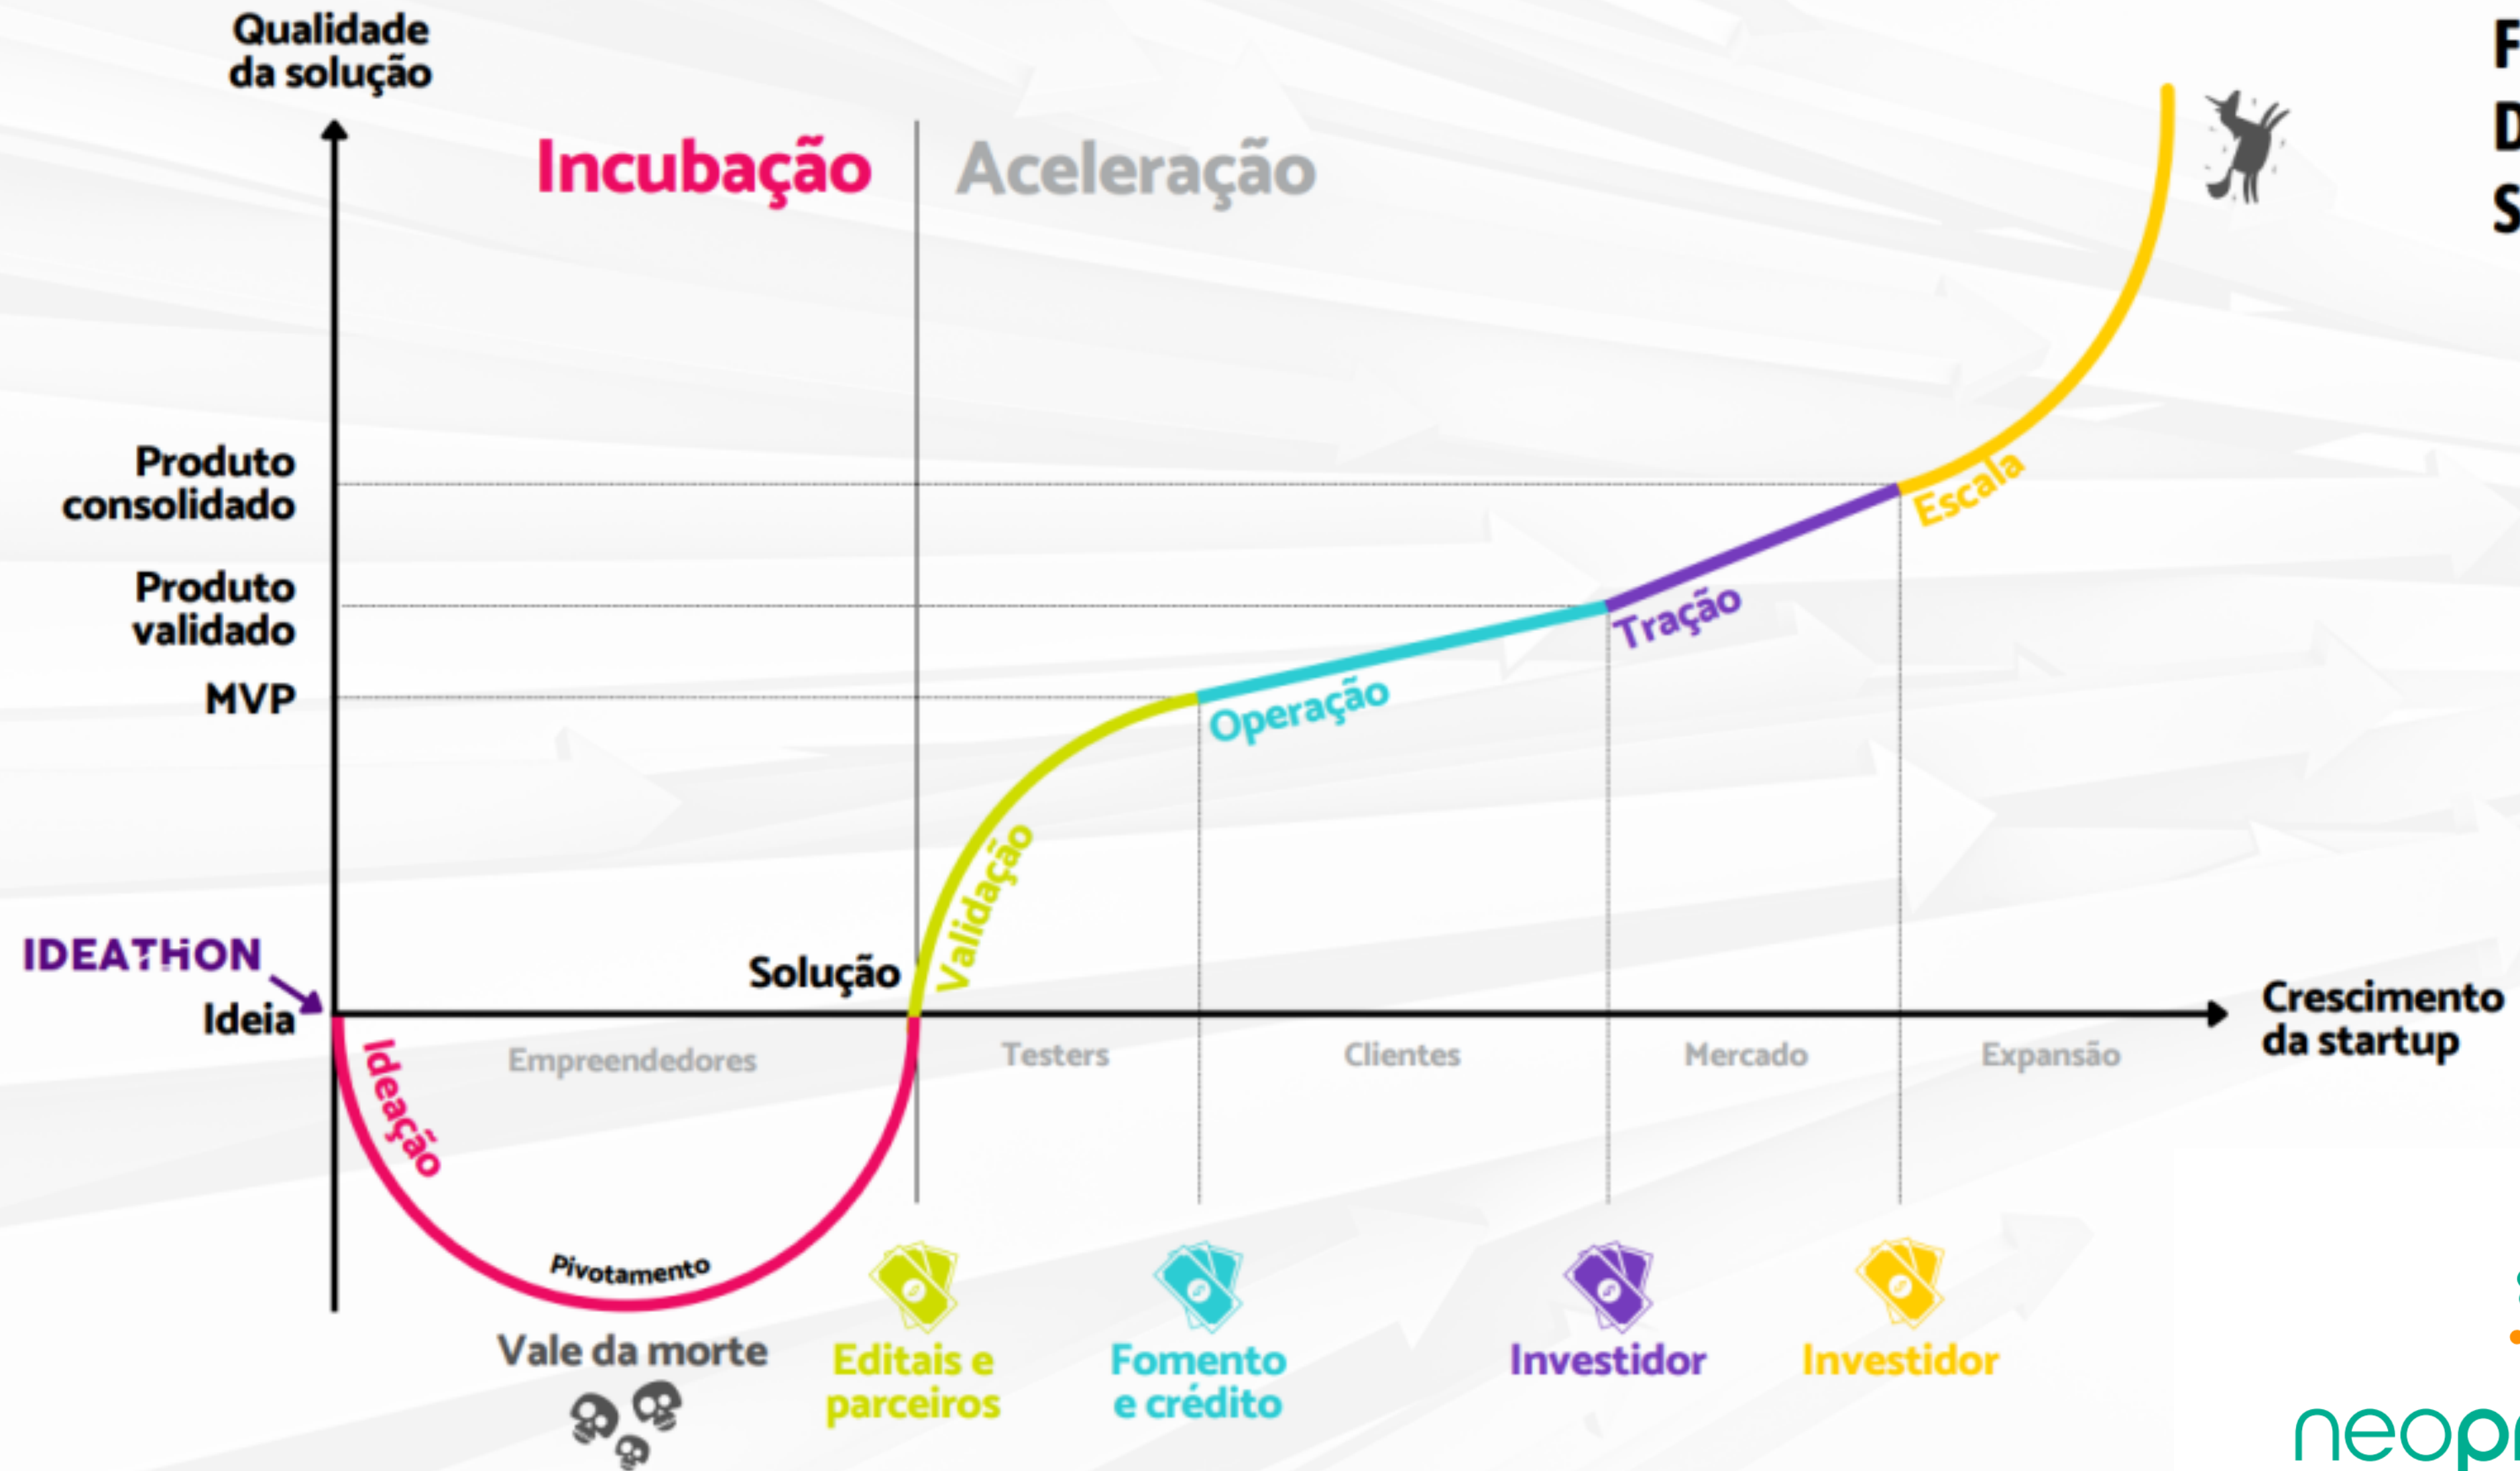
Qualidade da solução

Incubação | Aceleração

F
D
S

Produto consolidado

Produto validado

MVP

IDEATHON

Ideia

Solução

Validação

Operação

Tração

Escala

Crescimento da startup

Ideação

Empreendedores

Testers

Clientes

Mercado

Expansão

Pivotamento

Vale da morte

Editais e parceiros

Fomento e crédito

Investidor

Investidor

neop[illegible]